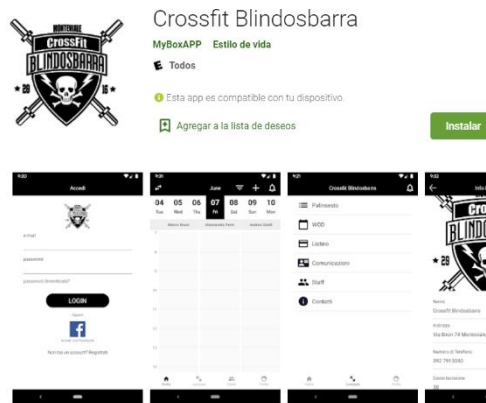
MONTEBIANE
CrossFit
BLINDOSBARRA
20 15

Crossfit Blindosbarra

MyBoxAPP Estilo de vida

E Todos

Esta app es compatible con tu dispositivo.

Agregar a la lista de deseos

Instalar

Accedi

e-mail

password

password dimenticata?

LOGIN

oppure

Accedi con Facebook

Non hai un account? Registrati

June

04 Tue
05 Wed
06 Thu
07 Fri
08 Sat
09 Sun
10 Mon

Crossfit Blindosbarra

Palinsesto

WOD

Listino

Comunicazioni

Staff

Contatti

Nome
Crossfit Blindosbarra

Indirizzo
Via Bixio 74 Montebelluna

Numero di Telefono
392 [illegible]